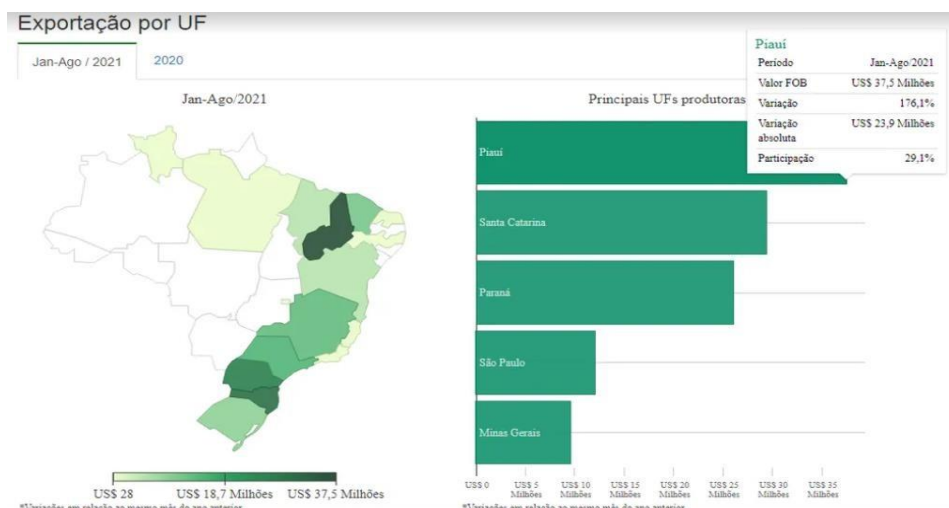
Exportação por UF

Jan-Ago / 2021
2020

Jan-Ago/2021

US$ 28
US$ 18,7 Milhões
US$ 37,5 Milhões

*Variações em relação ao mesmo mês do ano anterior

Principais UFs produtoras

Piauí
Santa Catarina
Paraná
São Paulo
Minas Gerais

US$ 0
US$ 5 Milhões
US$ 10 Milhões
US$ 15 Milhões
US$ 20 Milhões
US$ 25 Milhões
US$ 30 Milhões
US$ 35 Milhões

*Variações em relação ao mesmo mês do ano anterior

| Piauí | |
|---|---|
| Período | Jan-Ago/2021 |
| Valor FOB | US$ 37,5 Milhões |
| Variação | 176,1% |
| Variação absoluta | US$ 23,9 Milhões |
| Participação | 29,1% |